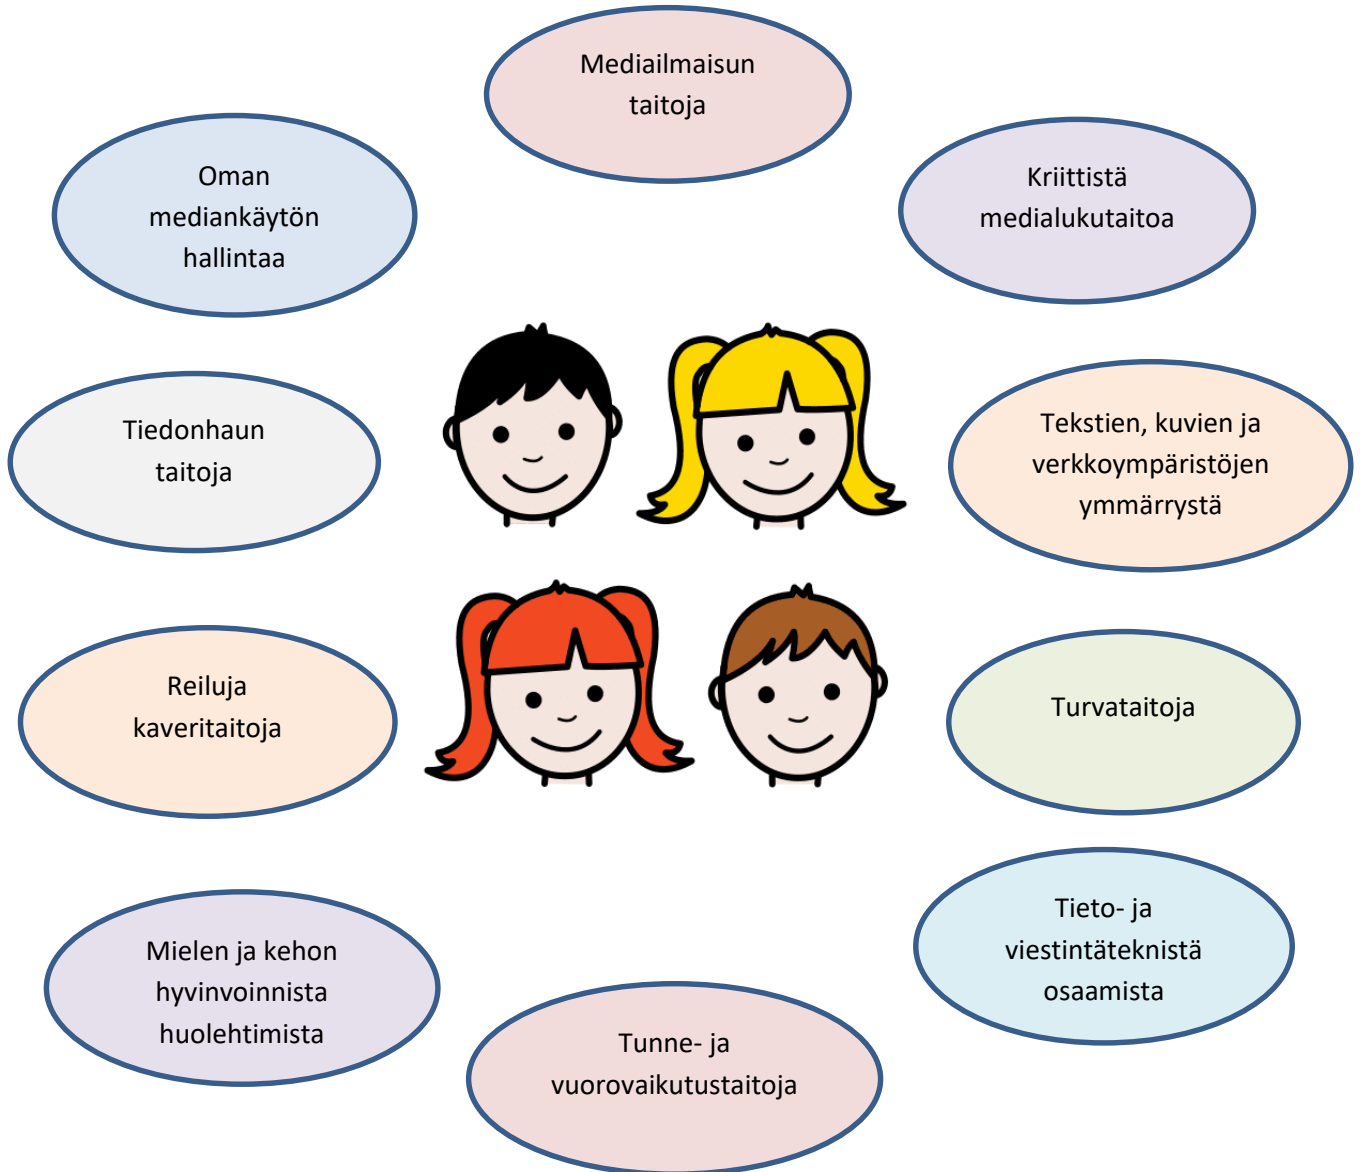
Mediailmaisun taitoja

Oman mediankäytön hallintaa

Kriittistä medialukutaitoa

Tiedonhaun taitoja

Tekstien, kuvien ja verkkoympäristöjen ymmärrystä

Reiluja kaveritaitoja

Turvataitoja

Tieto- ja viestintäteknistä osaamista

Mielen ja kehon hyvinvoinnista huolehtimista

Tunne- ja vuorovaikutustaitoja